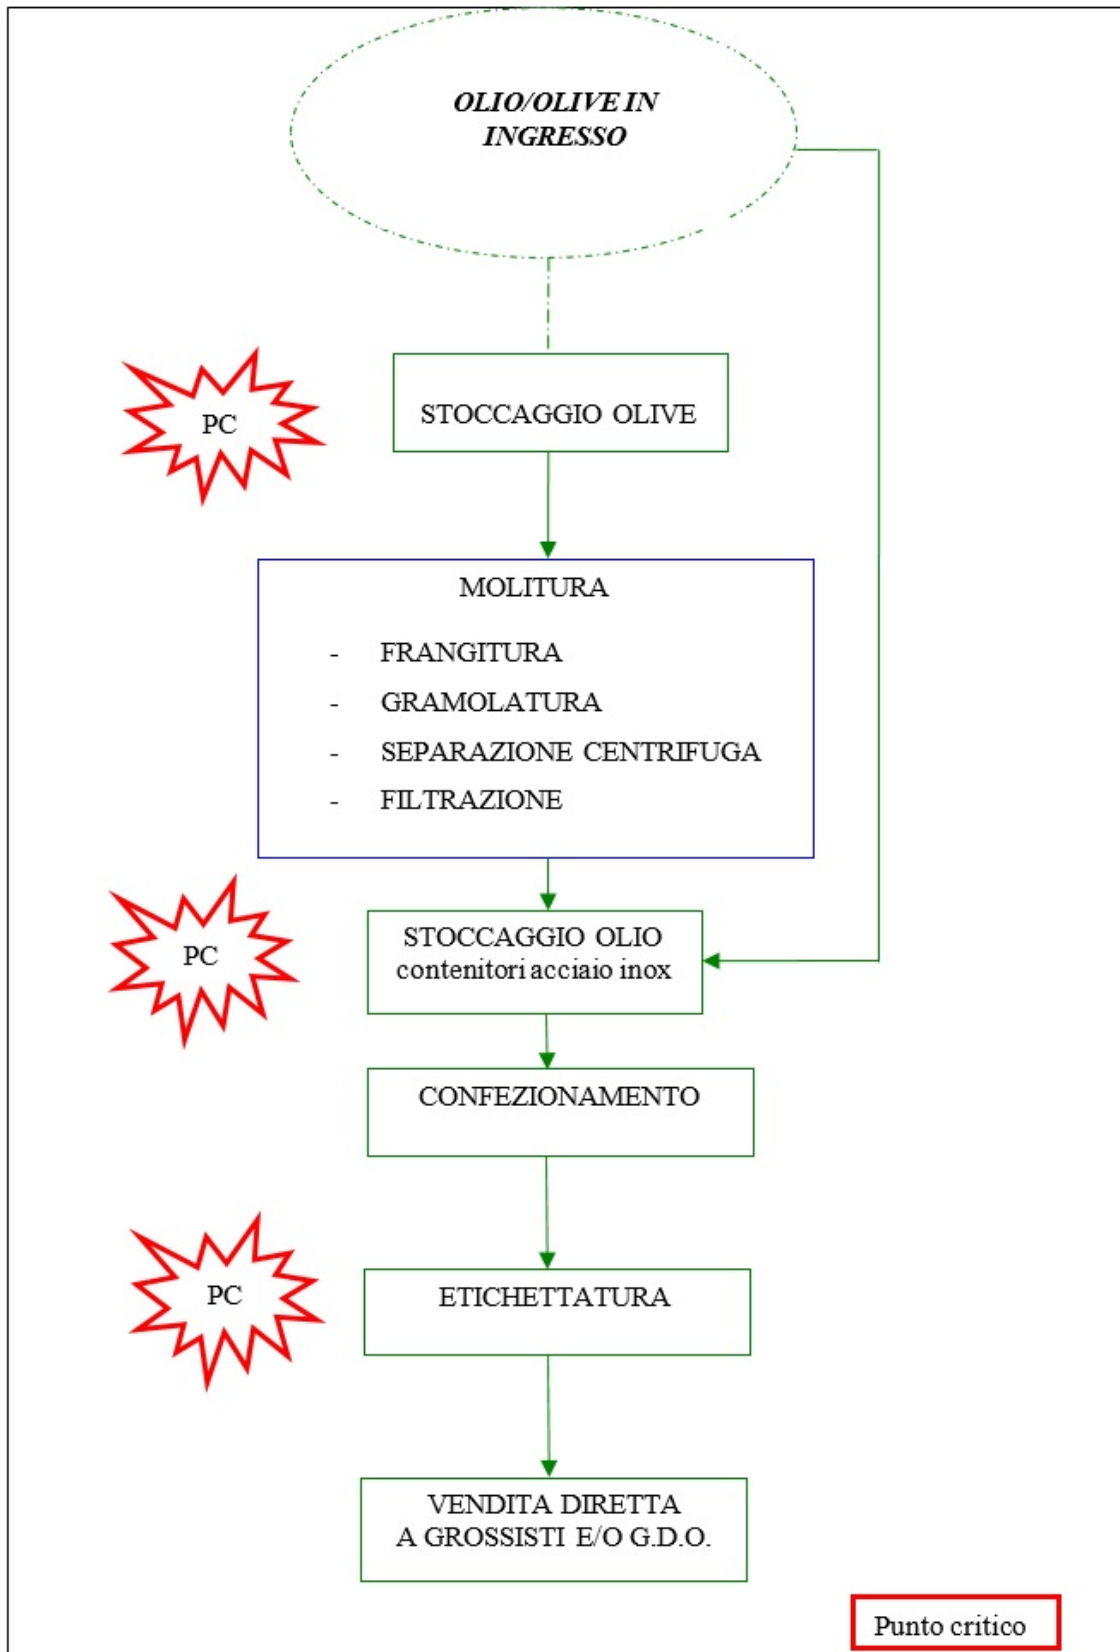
OLIO/OLIVE IN INGRESSO

PC

STOCCAGGIO OLIVE

MOLITURA

- FRANGITURA
- GRAMOLATURA
- SEPARAZIONE CENTRIFUGA
- FILTRAZIONE

PC

STOCCAGGIO OLIO contenitori acciaio inox

CONFEZIONAMENTO

PC

ETICHETTATURA

VENDITA DIRETTA A GROSSISTI E/O G.D.O.

Punto critico